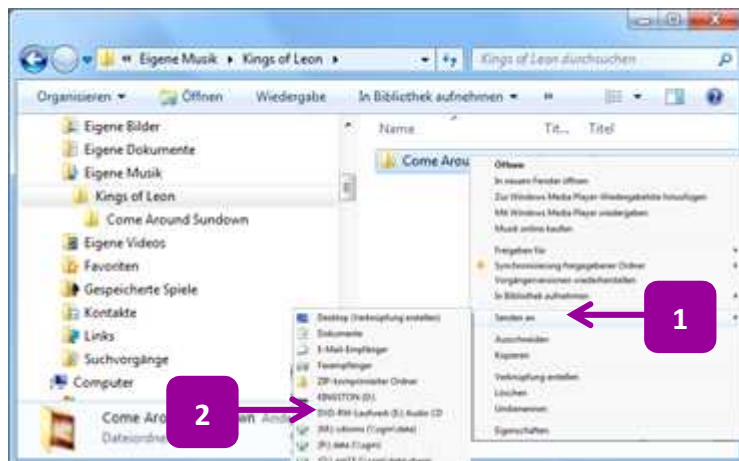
« Eigene Musik ▸ Kings of Leon ▸

Kings of Leon durchsuchen

Organisieren ▾ Öffnen Wiedergabe In Bibliothek aufnehmen ▾ »

Eigene Bilder
Eigene Dokumente
Eigene Musik
Kings of Leon
Come Around Sundown
Eigene Videos
Favoriten
Gespeicherte Spiele
Kontakte
Links
Suchvorgänge
Computer

Name Tit... Titel

Come Arou

Öffnen
In neuem Fenster öffnen
Zur Windows Media Player-Wiedergabeliste hinzufügen
Mit Windows Media Player wiedergeben
Musik online kaufen
Freigeben für
Synchronisierung freigegebener Ordner
Vorgängerversionen wiederherstellen
In Bibliothek aufnehmen
Senden an
Ausschneiden
Kopieren
Verknüpfung erstellen
Löschen
Umbenennen
Eigenschaften

Desktop (Verknüpfung erstellen)
Dokumente
E-Mail-Empfänger
Faxempfänger
ZIP-komprimierter Ordner
KINGSTON (G:)
DVD-RW-Laufwerk (E:) Audio CD
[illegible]
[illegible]
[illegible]

1

2

Come Arou
Dateiordner